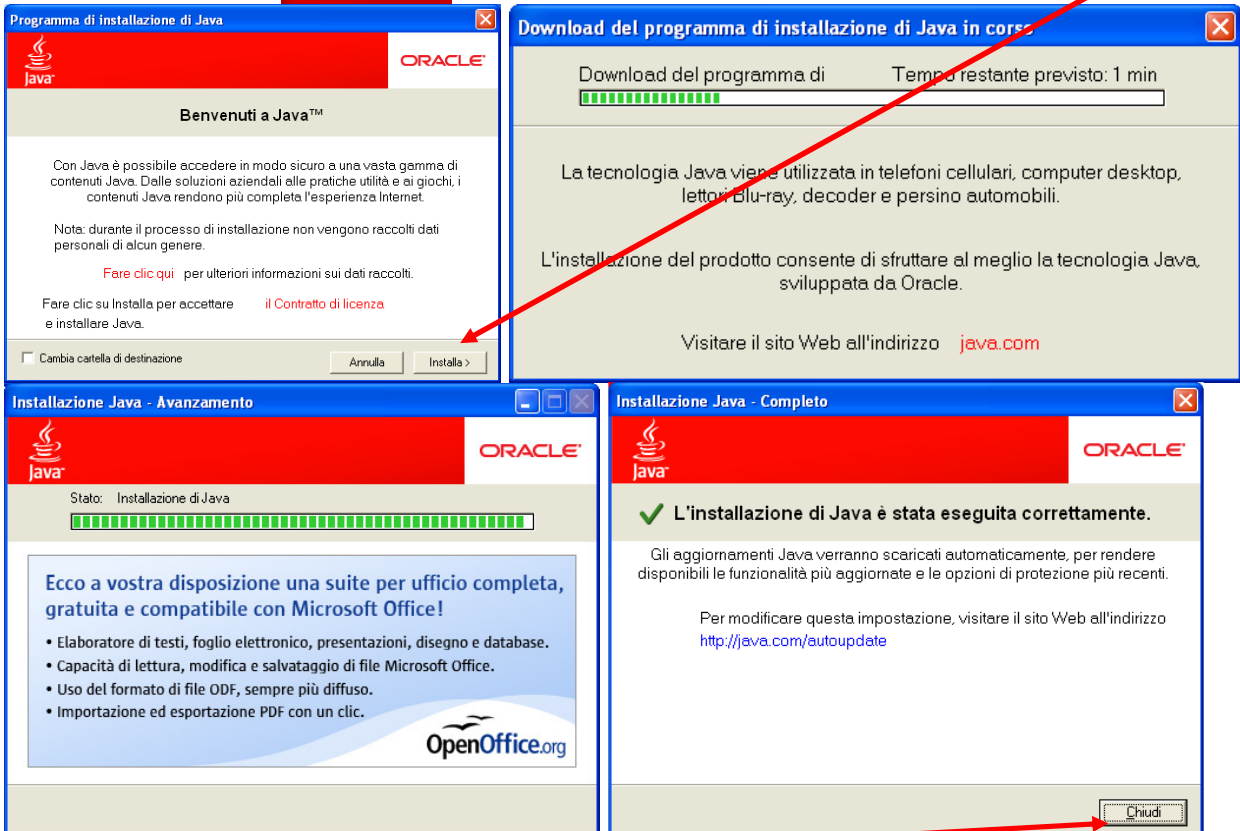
Programma di installazione di Java

Java

ORACLE

Benvenuti a Java™

Con Java è possibile accedere in modo sicuro a una vasta gamma di contenuti Java. Dalle soluzioni aziendali alle pratiche utilità e ai giochi, i contenuti Java rendono più completa l'esperienza Internet.

Nota: durante il processo di installazione non vengono raccolti dati personali di alcun genere.

Fare clic qui per ulteriori informazioni sui dati raccolti.

Fare clic su Installa per accettare il Contratto di licenza e installare Java.

Cambia cartella di destinazione

Annulla

Installa >

Download del programma di installazione di Java in corso

Download del programma di

Tempo restante previsto: 1 min

La tecnologia Java viene utilizzata in telefoni cellulari, computer desktop, lettori Blu-ray, decoder e persino automobili.

L'installazione del prodotto consente di sfruttare al meglio la tecnologia Java, sviluppata da Oracle.

Visitare il sito Web all'indirizzo java.com

Installazione Java - Avanzamento

Java

ORACLE

Stato: Installazione di Java

Ecco a vostra disposizione una suite per ufficio completa, gratuita e compatibile con Microsoft Office!

• Elaboratore di testi, foglio elettronico, presentazioni, disegno e database.
• Capacità di lettura, modifica e salvataggio di file Microsoft Office.
• Uso del formato di file ODF, sempre più diffuso.
• Importazione ed esportazione PDF con un clic.

OpenOffice.org

Installazione Java - Completo

Java

ORACLE

L'installazione di Java è stata eseguita correttamente.

Gli aggiornamenti Java verranno scaricati automaticamente, per rendere disponibili le funzionalità più aggiornate e le opzioni di protezione più recenti.

Per modificare questa impostazione, visitare il sito Web all'indirizzo http://java.com/autoupdate

Chiudi